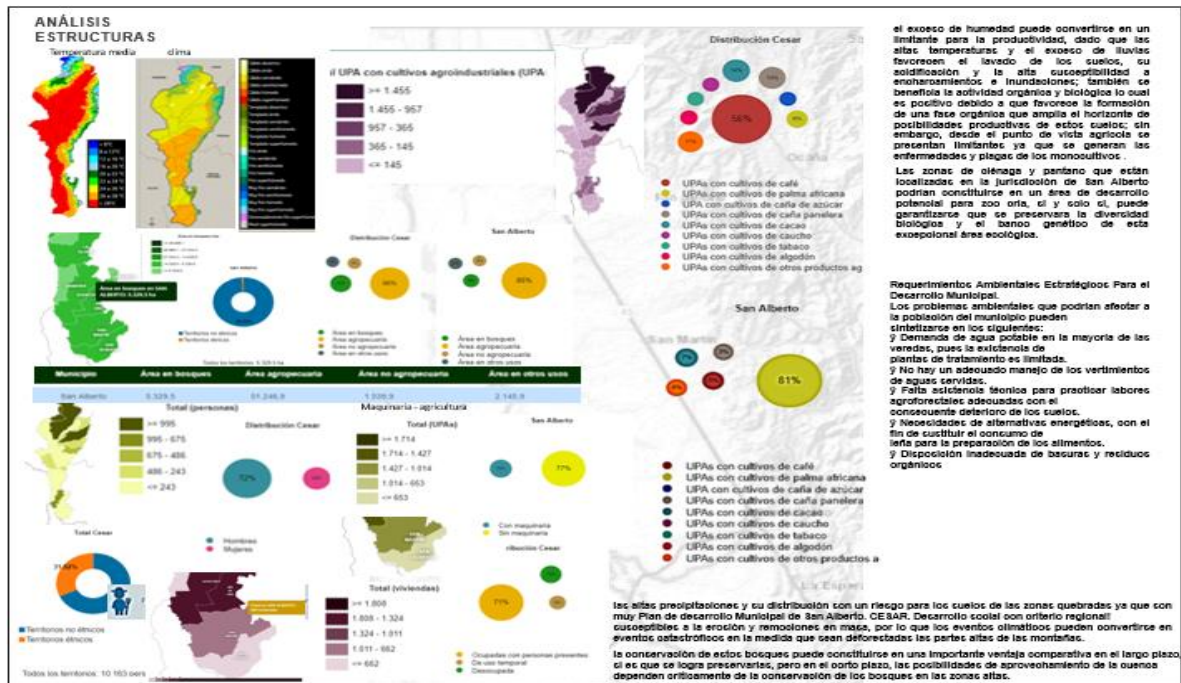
ANÁLISIS ESTRUCTURAS

Temperatura media

clima

il UPA con cultivos agroindustriales (UPA

>= 1.455

1.455 - 957

957 - 365

365 - 145

<= 145

Distribución Cesar

56%

UPAs con cultivos de café

UPAs con cultivos de palma africana

UPAs con cultivos de caña de azúcar

UPAs con cultivos de caña panelera

UPAs con cultivos de cacao

UPAs con cultivos de caucho

UPAs con cultivos de tabaco

UPAs con cultivos de algodón

UPAs con cultivos de otros productos ag

el exceso de humedad puede convertirse en un limitante para la productividad, dado que las altas temperaturas y el exceso de lluvias favorecen el lavado de los suelos, su acidificación y la alta susceptibilidad a encharcamientos e inundaciones; también se beneficia la actividad orgánica y biológica lo cual es positivo debido a que favorece la formación de una fase orgánica que amplía el horizonte de posibilidades productivas de estos suelos; sin embargo, desde el punto de vista agrícola se presentan limitantes ya que se generan las enfermedades y plagas de los monocultivos .

Las zonas de ciénaga y pantano que están localizadas en la jurisdicción de San Alberto podrían constituirse en un área de desarrollo potencial para zoo cría, si y solo si, puede garantizarse que se preservara la diversidad biológica y el banco genético de esta excepcional área ecológica.

Área en bosques en SAN ALBERTO: 5.329,5 ha

Distribución Cesar

San Alberto

80%

Territorios no étnicos

Territorios étnicos

Área en bosques

Área agropecuaria

Área no agropecuaria

Área en otros usos

San Alberto

81%

Requerimientos Ambientales Estratégicos Para el Desarrollo Municipal.

Los problemas ambientales que podrían afectar a la población del municipio pueden sintetizarse en los siguientes:

ÿ Demanda de agua potable en la mayoría de las veredas, pues la existencia de plantas de tratamiento es limitada.

ÿ No hay un adecuado manejo de los vertimientos de aguas servidas.

ÿ Falta asistencia técnica para practicar labores agroforestales adecuadas con el consecuente deterioro de los suelos.

ÿ Necesidades de alternativas energéticas, con el fin de sustituir el consumo de leña para la preparación de los alimentos.

ÿ Disposición inadecuada de basuras y residuos orgánicos

| Municipio | Área en bosques | Área agropecuaria | Área no agropecuaria | Área en otros usos |
|---|---|---|---|---|
| San Alberto | 5.329,5 | 51.246,9 | 1.526,9 | 2.145,9 |

Total (personas)

>= 995

995 - 675

675 - 486

486 - 243

<= 243

Distribución Cesar

72%

Hombres

Mujeres

Maquinaria - agricultura

Total (UPAs)

>= 1.714

1.714 - 1.427

1.427 - 1.014

1.014 - 653

<= 653

San Alberto

77%

Con maquinaria

Sin maquinaria

UPAs con cultivos de café

UPAs con cultivos de palma africana

UPA con cultivos de caña de azúcar

UPAs con cultivos de caña panelera

UPAs con cultivos de cacao

UPAs con cultivos de caucho

UPAs con cultivos de tabaco

UPAs con cultivos de algodón

UPAs con cultivos de otros productos a

Total Cesar

31,62%

Territorios no étnicos

Territorios étnicos

Todos los territorios: 10.163 pers

Total (viviendas)

>= 1.808

1.808 - 1.324

1.324 - 1.011

1.011 - 662

<= 662

ribución Cesar

71%

Ocupadas con personas presentes

De uso temporal

Desocupada

las altas precipitaciones y su distribución con un riesgo para los suelos de las zonas quebradas ya que son muy Plan de desarrollo Municipal de San Alberto. CESAR. Desarrollo social con criterio regional! susceptibles a la erosión y remociones en masa, por lo que los eventos climáticos pueden convertirse en eventos catastróficos en la medida que sean deforestadas las partes altas de las montañas.

la conservación de estos bosques puede constituirse en una importante ventaja comparativa en el largo plazo, si es que se logra preservarlos, pero en el corto plazo, las posibilidades de aprovechamiento de la cuenca dependen críticamente de la conservación de los bosques en las zonas altas.